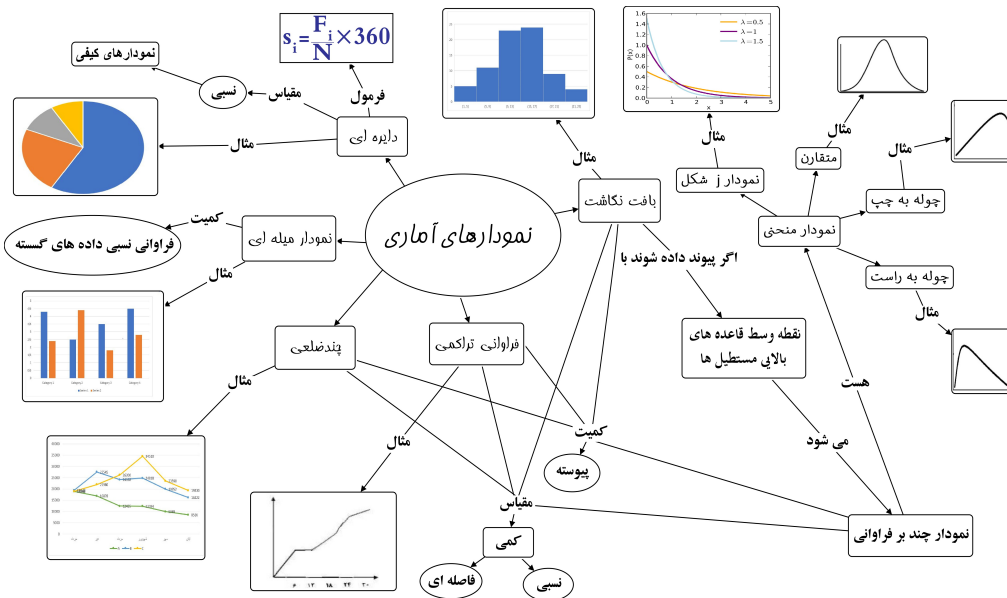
نمودارهای آماری

$s_i = \frac{F_i}{N} \times 360$

نمودارهای کیفی

نسبی

مقیاس

فرمول

دایره ای

مثال

کمیت

فراوانی نسبی داده های گسسته

نمودار میله ای

مثال

چندضلعی

مثال

فراوانی تراکمی

مثال

۶ ۱۲ ۱۸ ۲۴ ۳۰

مقیاس

کمی

فاصله ای

نسبی

کمیت

پیوسته

بافت نگاشت

مثال

اگر پیوند داده شوند با

نقطه وسط قاعده های بالای مستطیل ها

می شود

نمودار چند بر فراوانی

هست

نمودار منحنی

مثال

نمودار ز شکل

$\lambda=0.5$
$\lambda=1$
$\lambda=1.5$

متقارن

مثال

چوله به چپ

مثال

چوله به راست

مثال